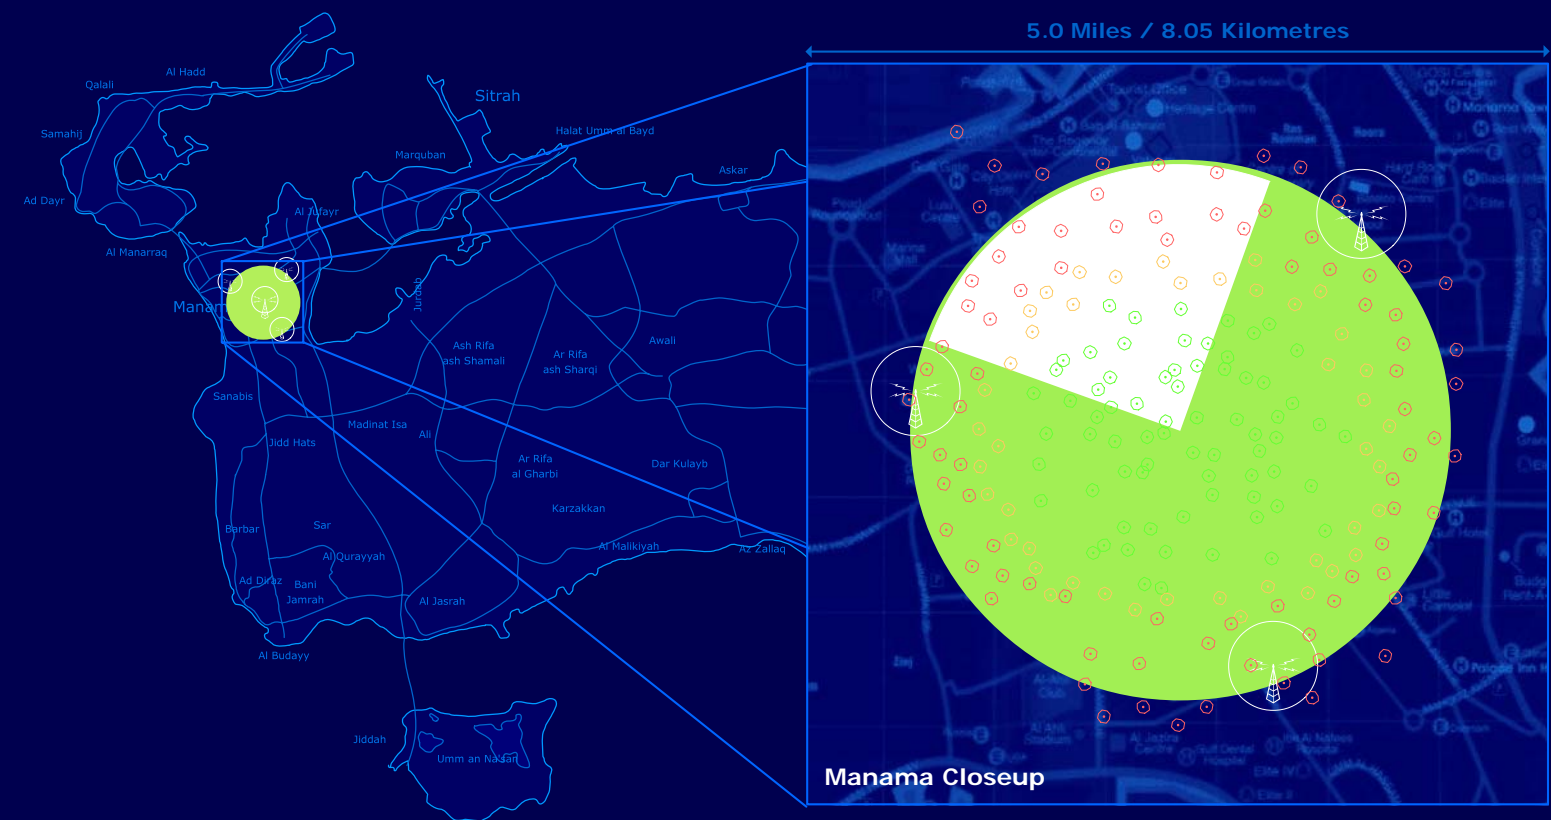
5.0 Miles / 8.05 Kilometres

Al Hadd
Qalali
Samahij
Ad Dayr
Sitrah
Halat Umm al Bayd
Marquban
Askar
Al Jufayr
Al Manarraq
Manam
Juffair
Ash Rifa ash Shamali
Ar Rifa ash Sharqi
Awali
Sanabis
Madinat Isa
Ali
Jidd Hats
Ar Rifa al Gharbi
Dar Kulayb
Karzakkan
Barbar
Sar
Al Qurayyah
Al Malikiyah
Az Zallaq
Ad Diraz
Bani Jamrah
Al Jasrah
Al Budayy
Jiddah
Umm an Nasan

Manama Closeup